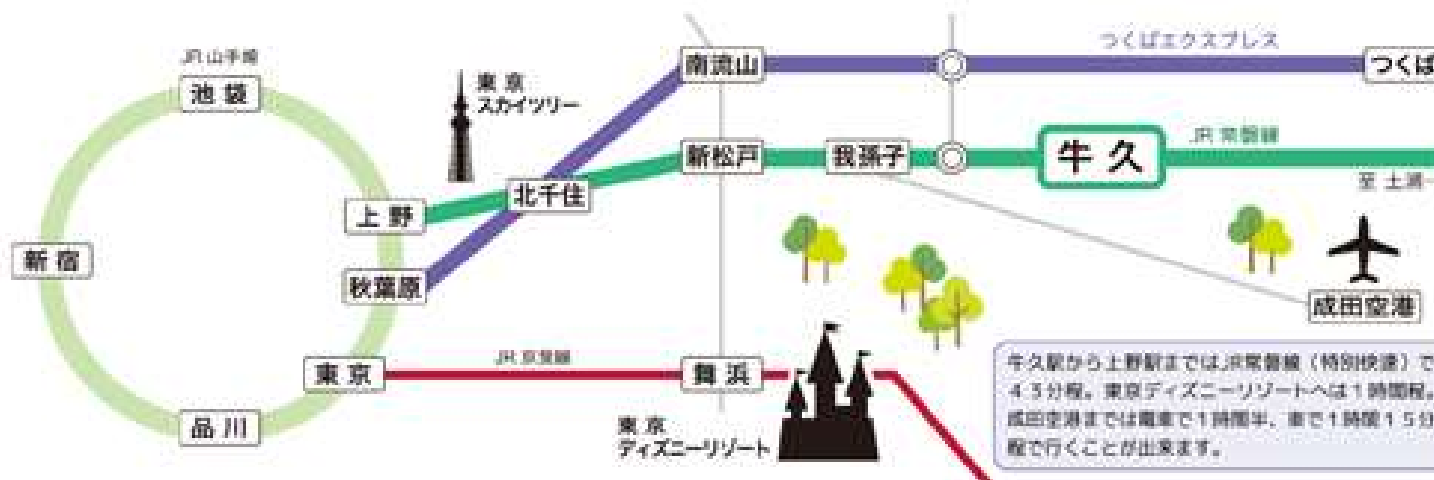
JR 山手線

池袋

新宿

品川

東京

上野

秋葉原

東京
スカイツリー

北千住

南流山

新松戸

我孫子

つくばエクスプレス

つくば

牛久

JR 常磐線

至 土浦

成田空港

JR 京葉線

舞浜

東京
ディズニーリゾート

牛久駅から上野駅まではJR常磐線（特別快速）で43分程。東京ディズニーリゾートへは1時間程。成田空港までは電車で1時間半、車で1時間15分程で行くことが出来ます。